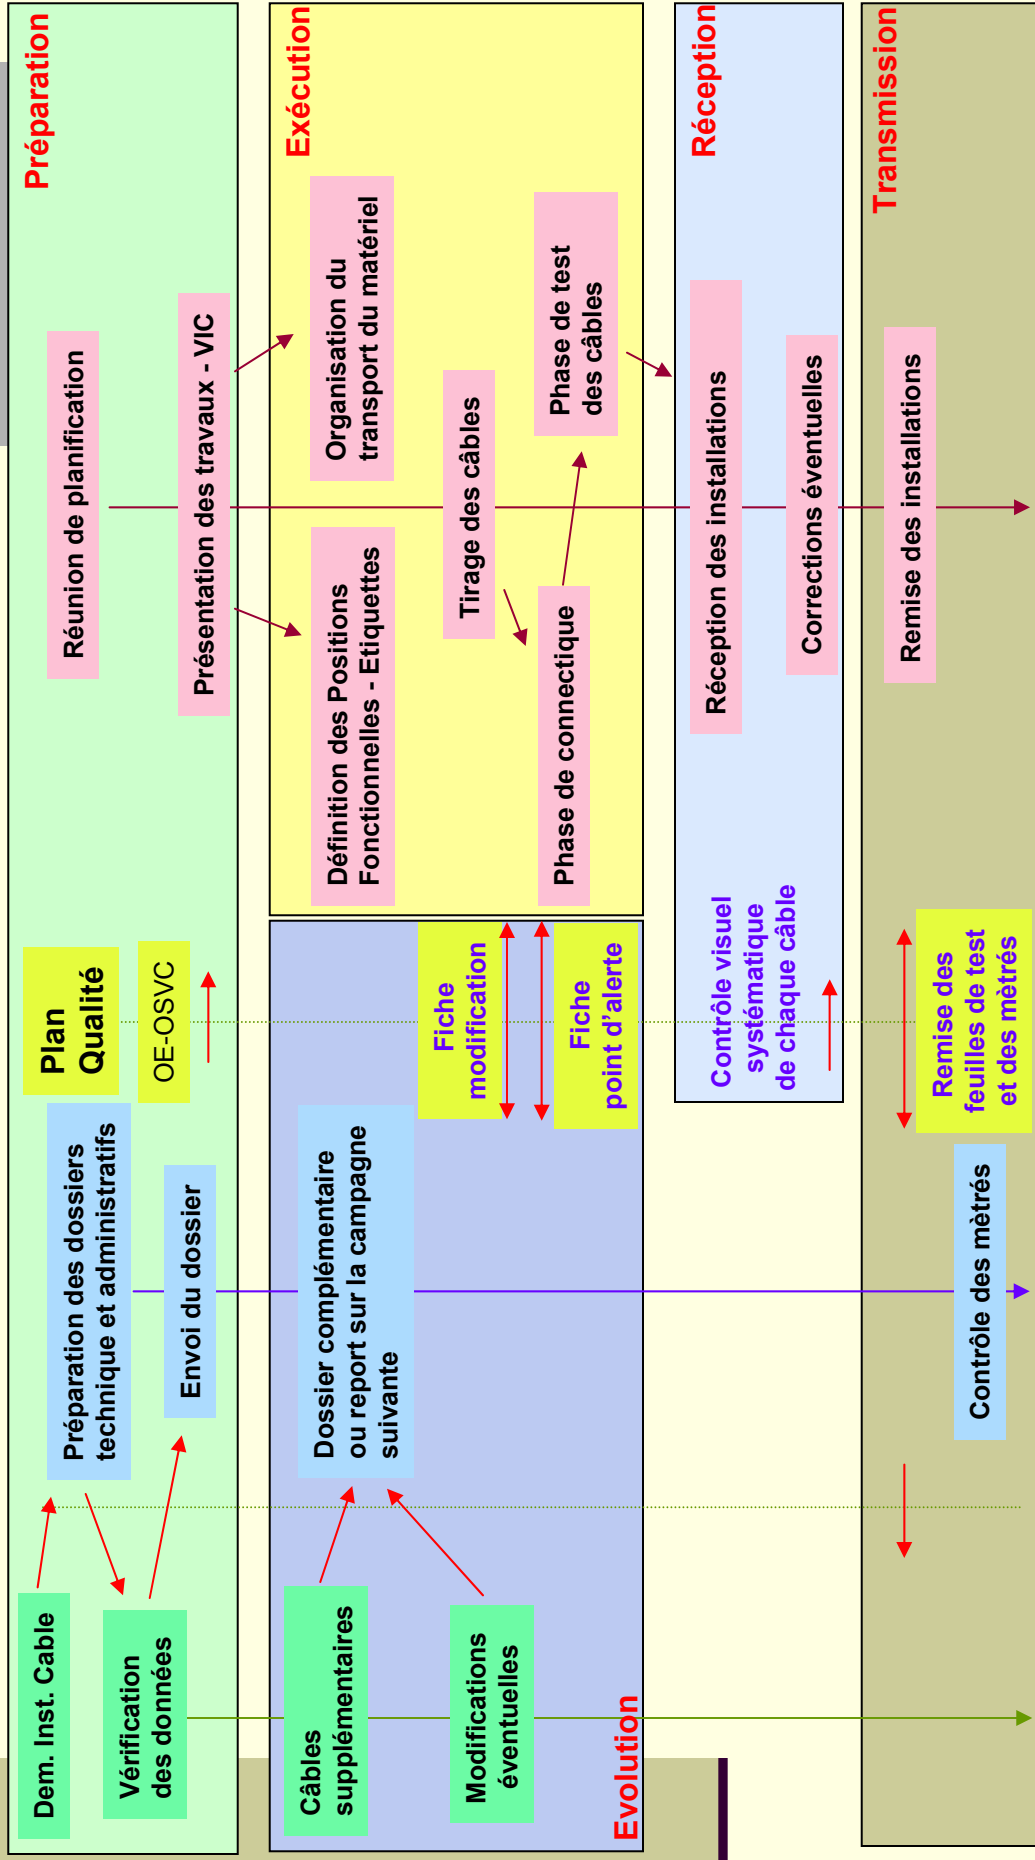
Préparation

Réunion de planification

Présentation des travaux - VIC

Plan Qualité

OE-OSVC

Préparation des dossiers technique et administratifs

Envoi du dossier

Dem. Inst. Cable

Vérification des données

Exécution

Organisation du transport du matériel

Définition des Positions Fonctionnelles - Etiquettes

Tirage des câbles

Phase de test des câbles

Phase de connectique

Fiche modification

Fiche point d'alerte

Dossier complémentaire ou report sur la campagne suivante

Câbles supplémentaires

Modifications éventuelles

Evolution

Réception

Réception des installations

Corrections éventuelles

Contrôle visuel systématique de chaque câble

Transmission

Remise des installations

Remise des feuilles de test et des métrés

Contrôle des métrés